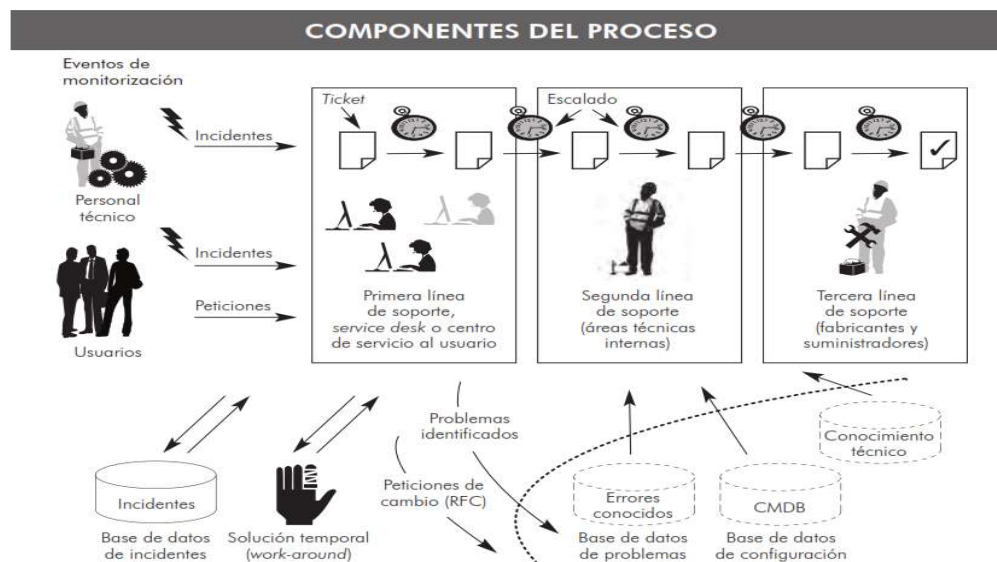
COMPONENTES DEL PROCESO

Eventos de monitorización

Personal técnico

Usuarios

Incidentes

Incidentes

Peticiones

Ticket

Escalado

Primera línea de soporte, service desk o centro de servicio al usuario

Segunda línea de soporte (áreas técnicas internas)

Tercera línea de soporte (fabricantes y suministradores)

Problemas identificados

Peticiones de cambio (RFC)

Incidentes

Base de datos de incidentes

Solución temporal (work-around)

Errores conocidos

Base de datos de problemas

CMDB

Base de datos de configuración

Conocimiento técnico